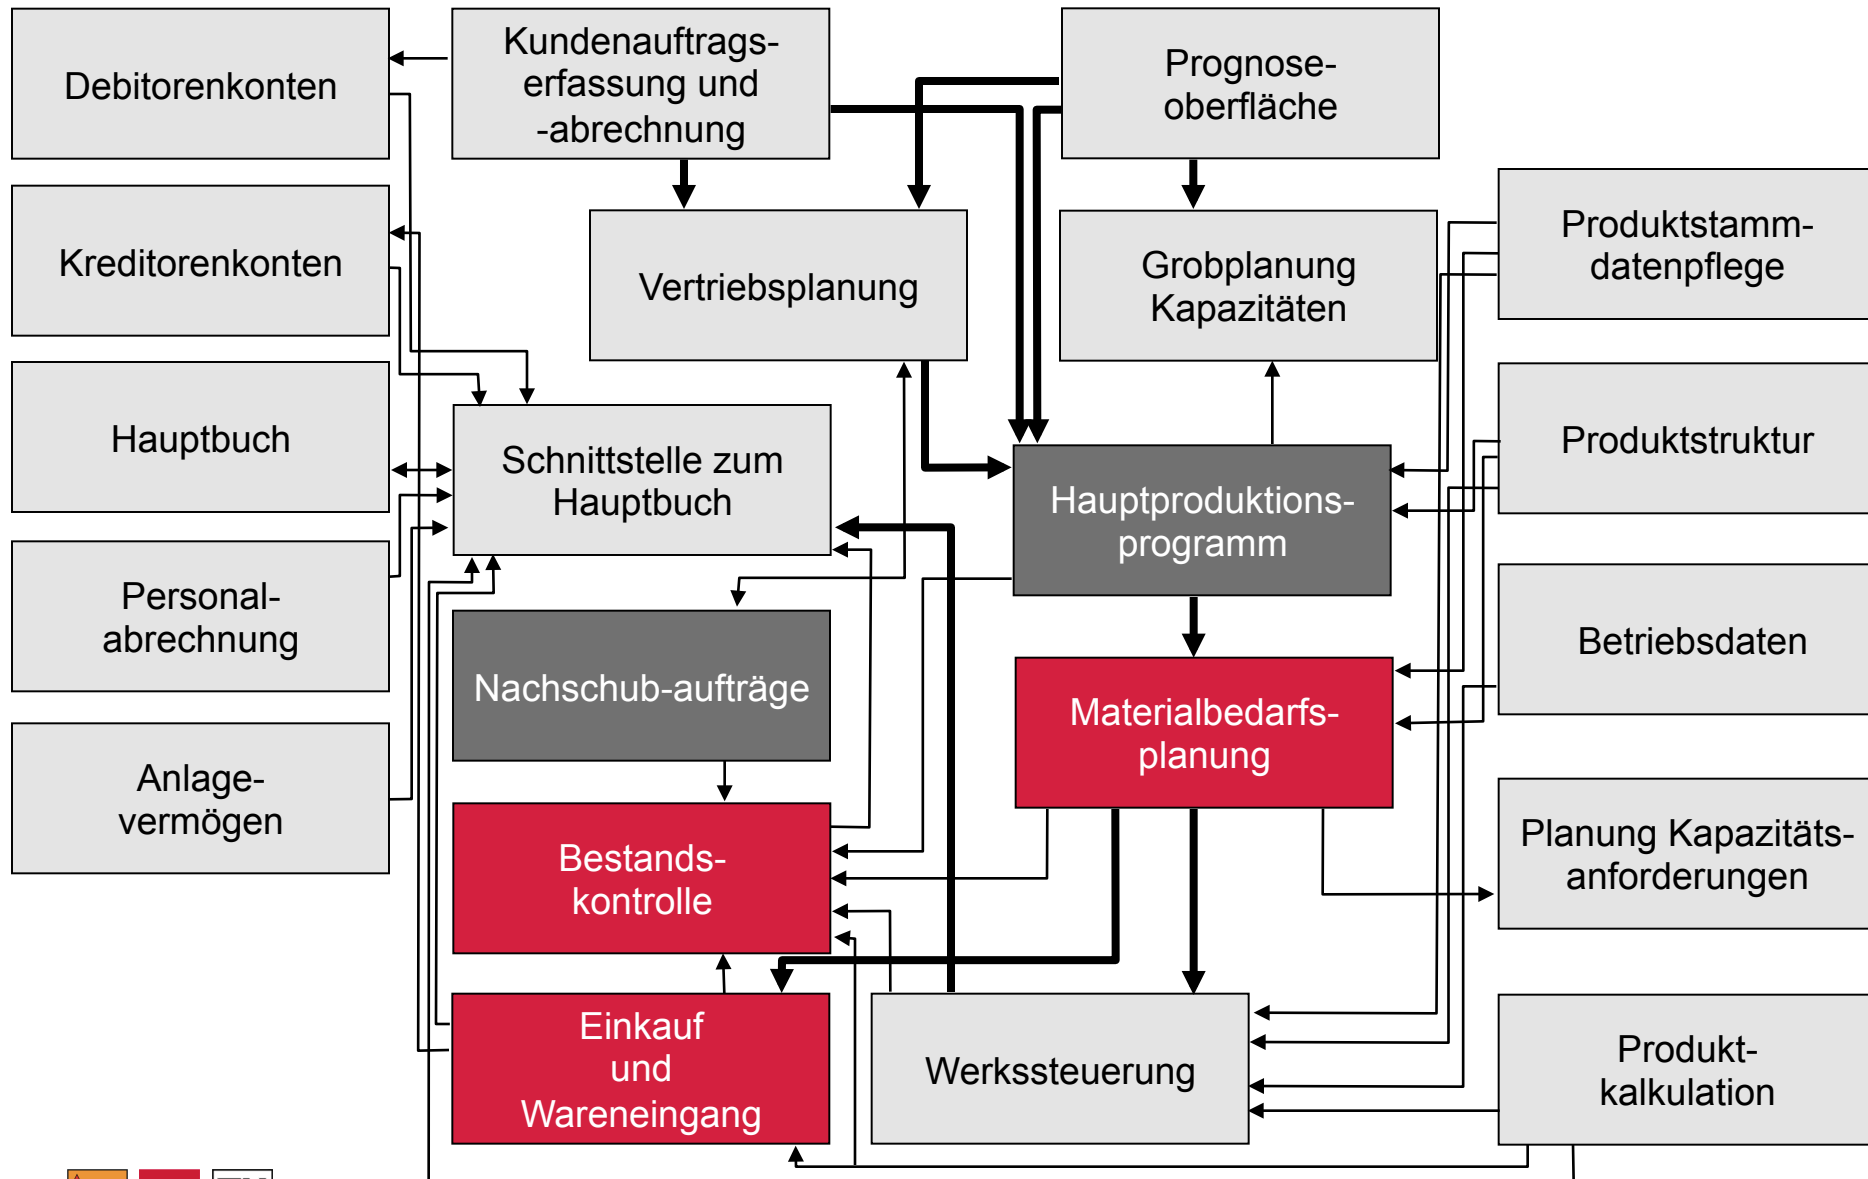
Debitorenkonten

Kundenauftragserfassung und -abrechnung

Prognoseoberfläche

Kreditorenkonten

Vertriebsplanung

Grobplanung Kapazitäten

Produktstammdatenpflege

Hauptbuch

Schnittstelle zum Hauptbuch

Hauptproduktionsprogramm

Produktstruktur

Personalabrechnung

Nachschub-aufträge

Materialbedarfsplanung

Betriebsdaten

Anlagevermögen

Bestandskontrolle

Planung Kapazitätsanforderungen

Einkauf und Wareneingang

Werkssteuerung

Produktkalkulation